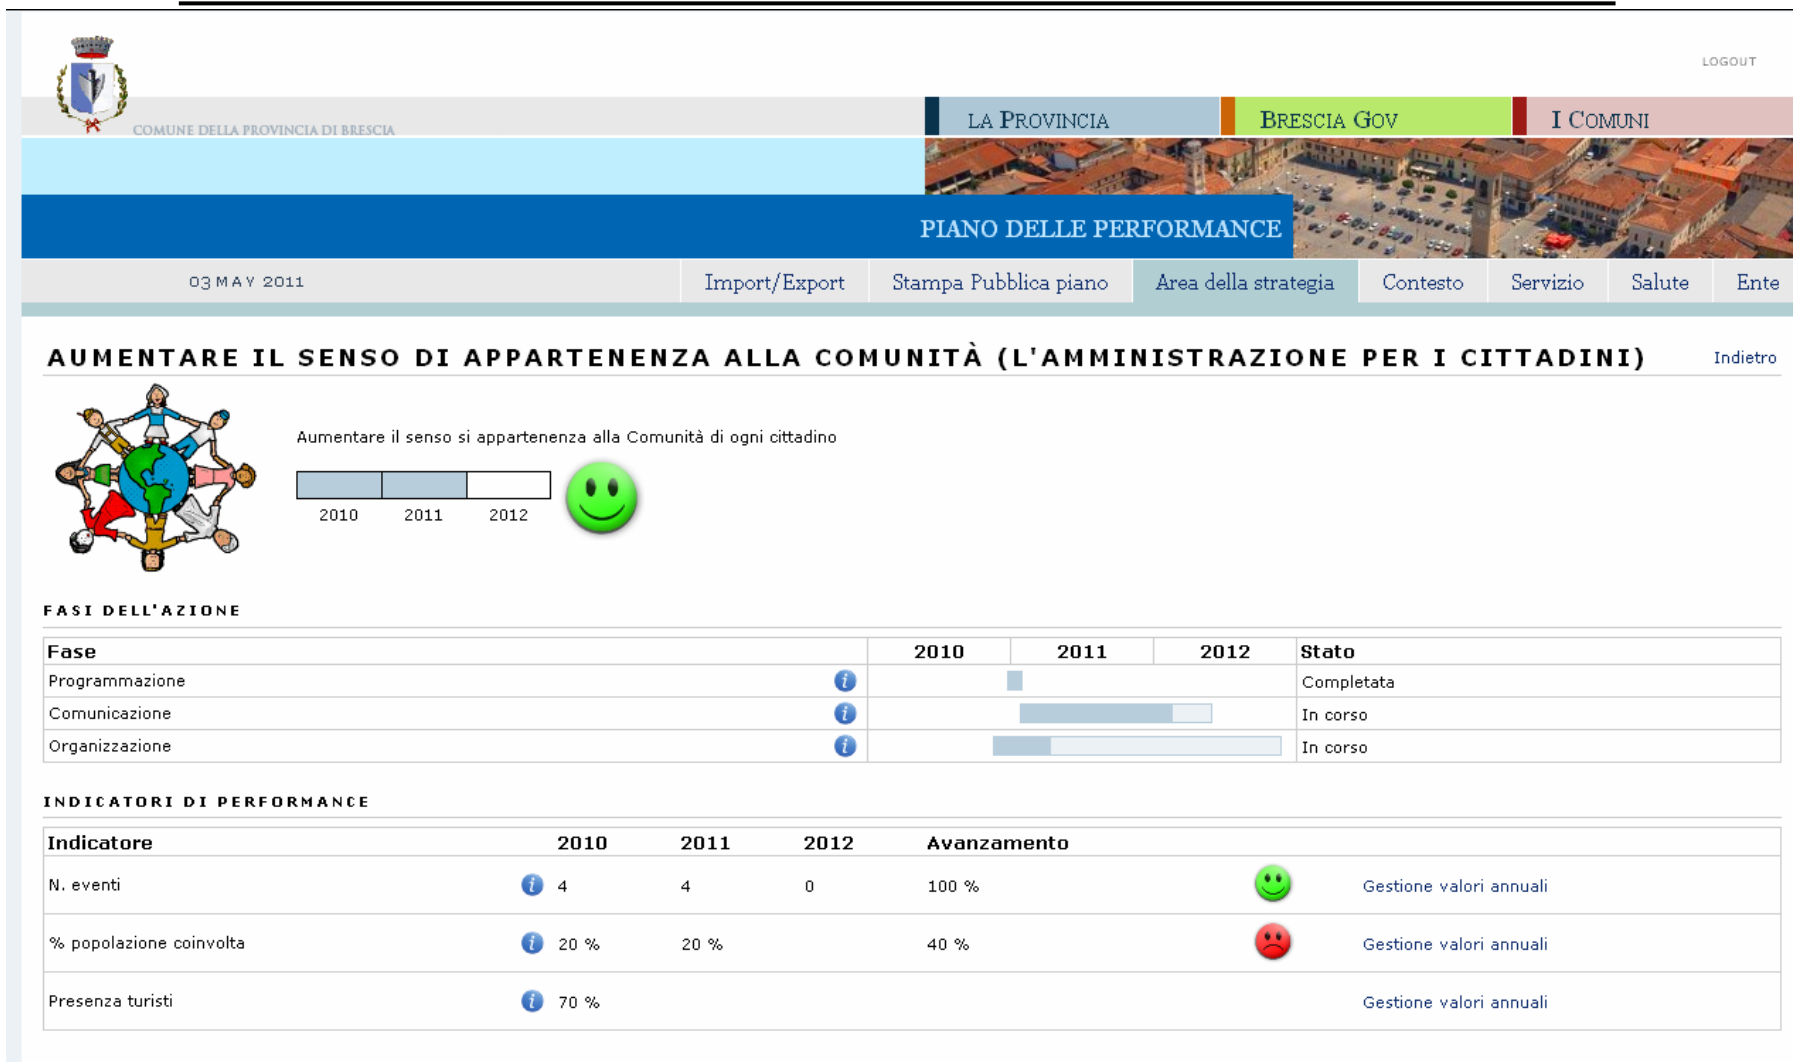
LOGOUT

COMUNE DELLA PROVINCIA DI BRESCIA

LA PROVINCIA | BRESCIA GOV | I COMUNI

PIANO DELLE PERFORMANCE

03 MAY 2011

Import/Export | Stampa Pubblica piano | Area della strategia | Contesto | Servizio | Salute | Ente

AUMENTARE IL SENSO DI APPARTENENZA ALLA COMUNITÀ (L'AMMINISTRAZIONE PER I CITTADINI)

Indietro

Aumentare il senso si appartenenza alla Comunità di ogni cittadino

2010 2011 2012

FASI DELL'AZIONE

| Fase | | 2010 | 2011 | 2012 | Stato |
|---|---|---|---|---|---|
| Programmazione | | | | | Completata |
| Comunicazione | | | | | In corso |
| Organizzazione | | | | | In corso |

INDICATORI DI PERFORMANCE

| Indicatore | 2010 | 2011 | 2012 | Avanzamento | | |
|---|---|---|---|---|---|---|
| N. eventi | 4 | 4 | 0 | 100 % | | Gestione valori annuali |
| % popolazione coinvolta | 20 % | 20 % | | 40 % | | Gestione valori annuali |
| Presenza turisti | 70 % | | | | | Gestione valori annuali |